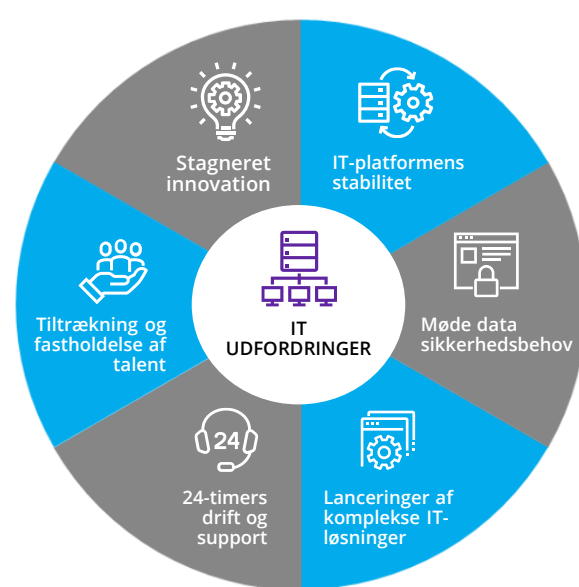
Stagneret innovation

IT-platformens stabilitet

Møde data sikkerhedsbehov

Lanceringer af komplekse IT-løsninger

24

24-timers drift og support

Tiltrækning og fastholdelse af talent

IT UDFORDRINGER